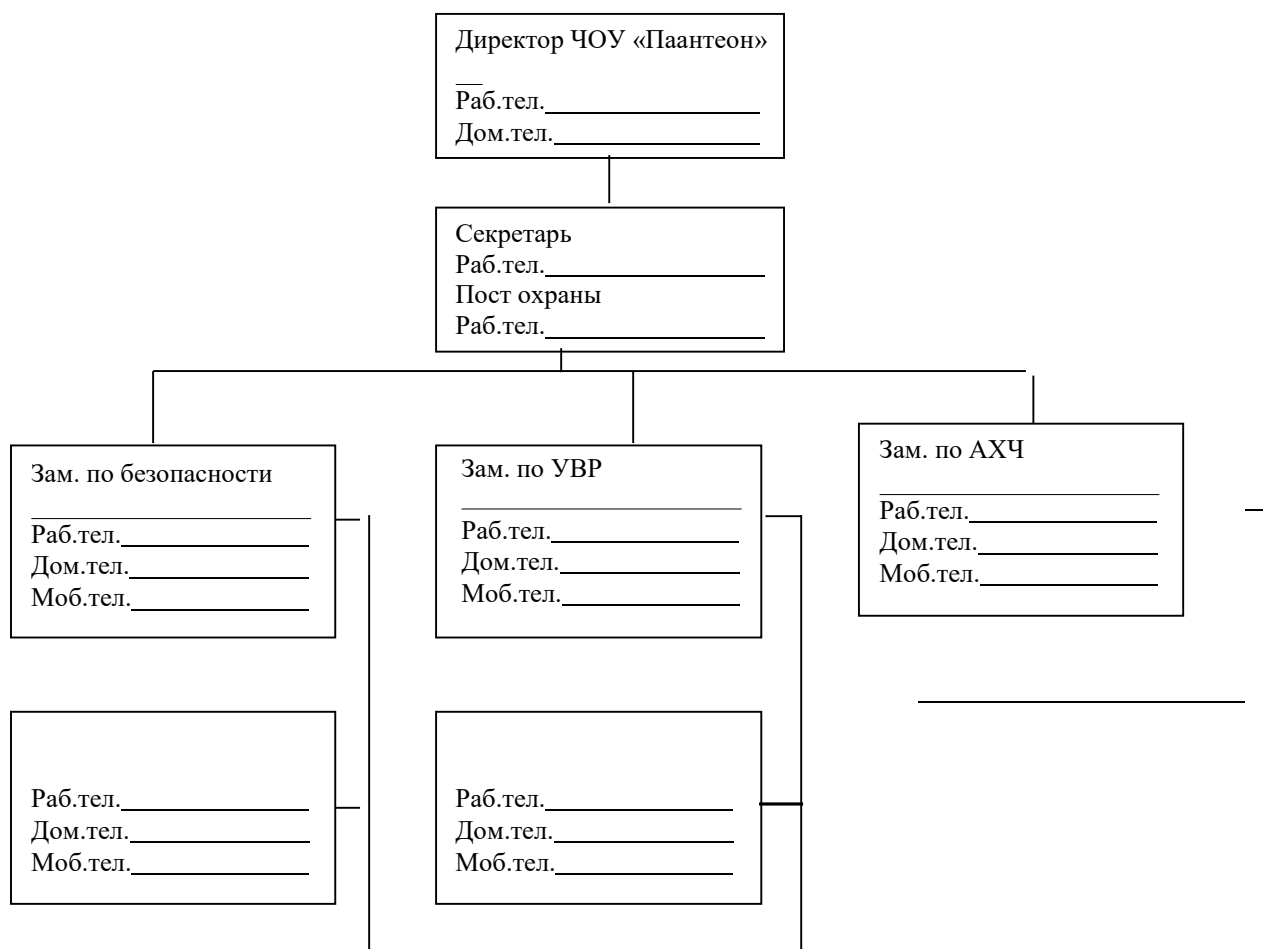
Директор ЧОУ «Паантеон»

Раб.тел.
Дом.тел.

Секретарь
Раб.тел.
Пост охраны
Раб.тел.

Зам. по безопасности

Раб.тел.
Дом.тел.
Моб.тел.

Зам. по УВР

Раб.тел.
Дом.тел.
Моб.тел.

Зам. по АХЧ

Раб.тел.
Дом.тел.
Моб.тел.

Раб.тел.
Дом.тел.
Моб.тел.

Раб.тел.
Дом.тел.
Моб.тел.